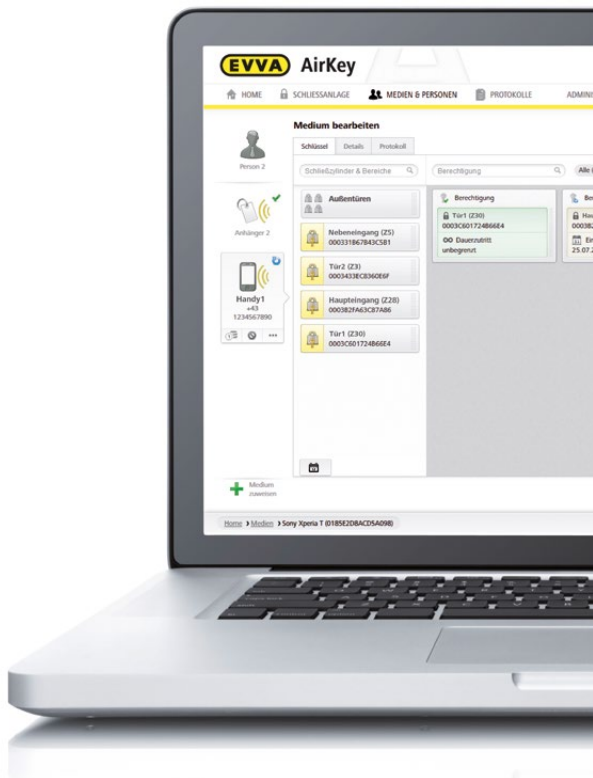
EVVA AirKey

HOME SCHLIESSANLAGE MEDIEN & PERSONEN PROTOKOLLE ADMINI

Person 2

Anhänger 2

Handy1
+43
1234567890

Medium zuweisen

Medium bearbeiten

Schlüssel Details Protokoll

Schließzylinder & Bereiche

Außentüren

Nebeneingang (Z5)
000331B67843C5B1

Tür2 (Z3)
0003433EC8360E6F

Haupteingang (Z28)
0003B2FA63C87A86

Tür1 (Z30)
0003C601724B66E4

Berechtigung

Alle

Berechtigung
Tür1 (Z30)
0003C601724B66E4
Dauerzutritt
unbegrenzt

Be
Hau
0003B
Ein
25.07.

Home > Medien > Sony Xperia T (0185E2DBACD5A09B)